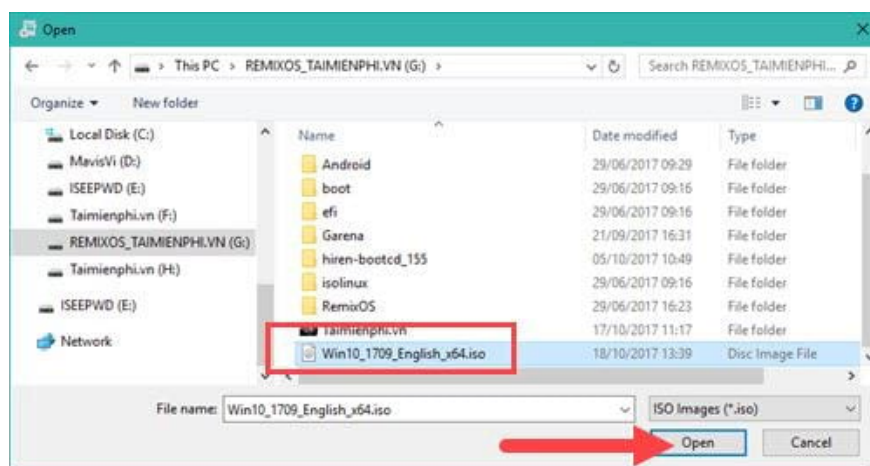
Open

This PC > REMIXOS_TAIMIENPHI.VN (G:) >

Search REMIXOS_TAIMIENPHI...

Organize ▾ New folder

Local Disk (C:)
MavisVi (D:)
ISEEPWD (E:)
Taimienphi.vn (F:)
REMIXOS_TAIMIENPHI.VN (G:)
Taimienphi.vn (H:)
ISEEPWD (E:)
Network

| Name | Date modified | Type |
|---|---|---|
| Android | 29/06/2017 09:29 | File folder |
| boot | 29/06/2017 09:16 | File folder |
| efi | 29/06/2017 09:16 | File folder |
| Garena | 21/09/2017 16:31 | File folder |
| hiren-bootcd_155 | 05/10/2017 10:49 | File folder |
| isolinux | 29/06/2017 09:16 | File folder |
| RemixOS | 29/06/2017 16:23 | File folder |
| Taimienphi.vn | 17/10/2017 11:17 | File folder |
| Win10_1709_English_x64.iso | 18/10/2017 13:39 | Disc Image File |

File name: Win10_1709_English_x64.iso

ISO Images (*.iso)

Open

Cancel